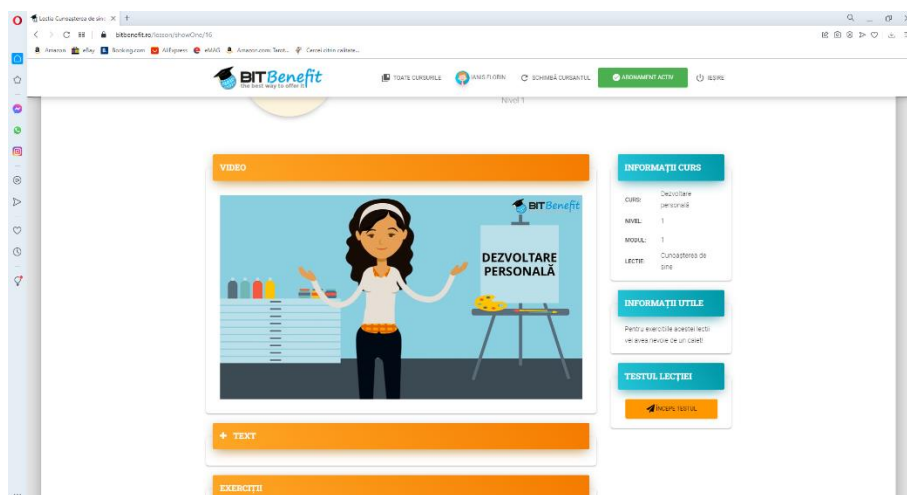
Lecție Cunoașterea de sine ×

bitbenefit.ro/lesson/showOne/16

Amazon eBay Booking.com AliExpress eMAG Amazon.com: Tanit... Cerceii citrin galbene...

BITBenefit
the best way to offer it

TOATE CURSURILE ANIS FLORIN SCHIMBĂ CURSANTUL ABONAMENT ACTIV IEȘIRE

Nivel 1

VIDEO

BITBenefit

DEZVOLTARE PERSONALĂ

+ TEXT

EXERCIȚII

INFORMAȚII CURS

| CURS: | Dezvoltare personală |
|---|---|
| NIVEL: | 1 |
| MODUL: | 1 |
| LECȚIE: | Cunoașterea de sine |

INFORMAȚII UTILE

Pentru exercițiile acestei lecții vei avea nevoie de un caiet!

TESTUL LECȚIEI

ÎNCEPE TESTUL